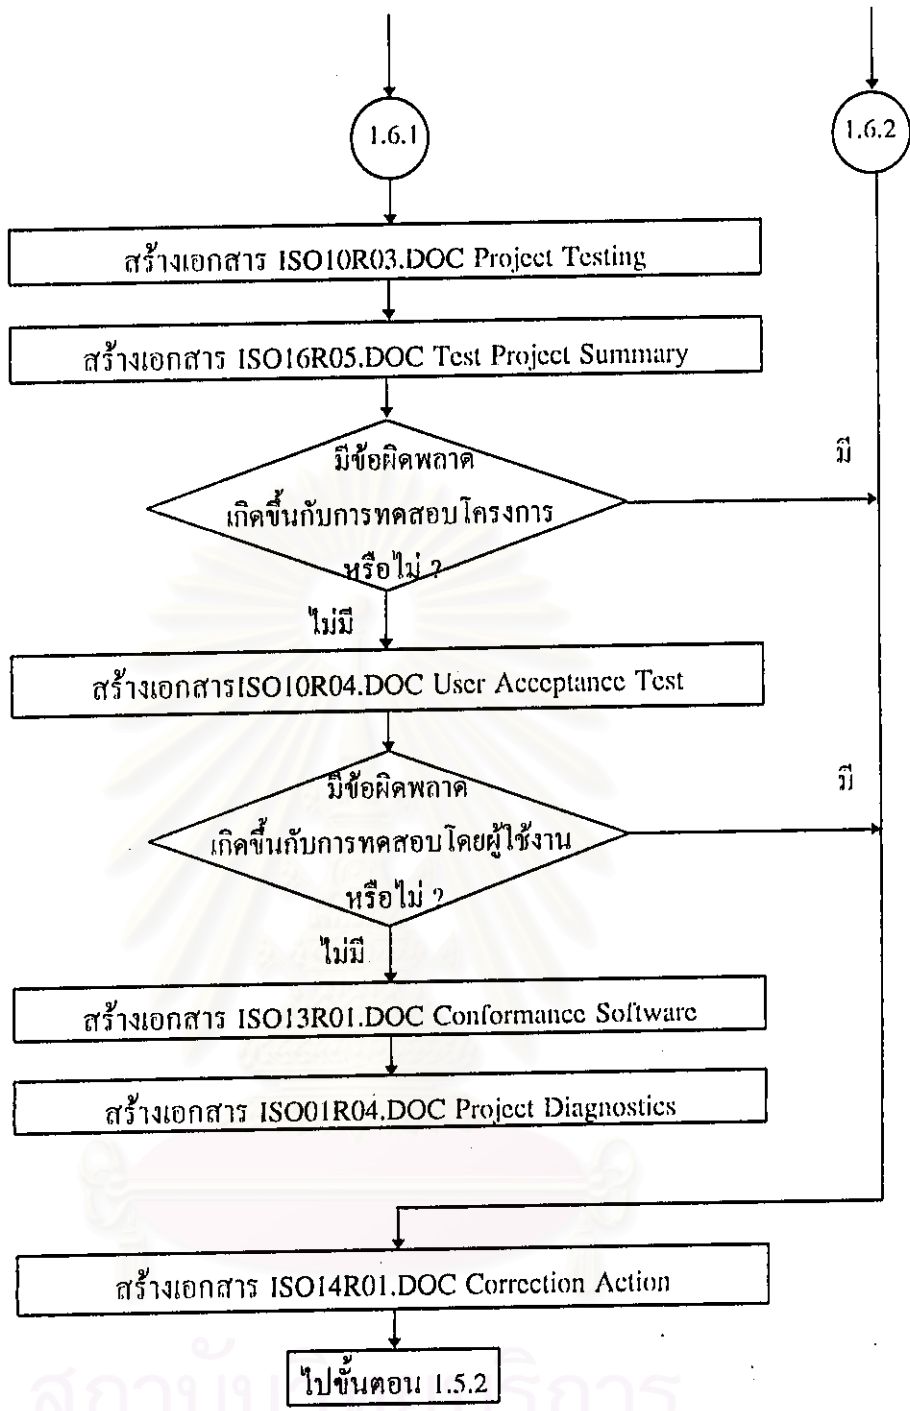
1.6.1

1.6.2

สร้างเอกสาร ISO10R03.DOC Project Testing

สร้างเอกสาร ISO16R05.DOC Test Project Summary

มีข้อผิดพลาด เกิดขึ้นกับการทดสอบโครงการ หรือไม่ ?

มี

ไม่มี

สร้างเอกสารISO10R04.DOC User Acceptance Test

มีข้อผิดพลาด เกิดขึ้นกับการทดสอบโดยผู้ใช้งาน หรือไม่ ?

มี

ไม่มี

สร้างเอกสาร ISO13R01.DOC Conformance Software

สร้างเอกสาร ISO01R04.DOC Project Diagnostics

สร้างเอกสาร ISO14R01.DOC Correction Action

ไปขั้นตอน 1.5.2

สถาบันวิทยบริการ